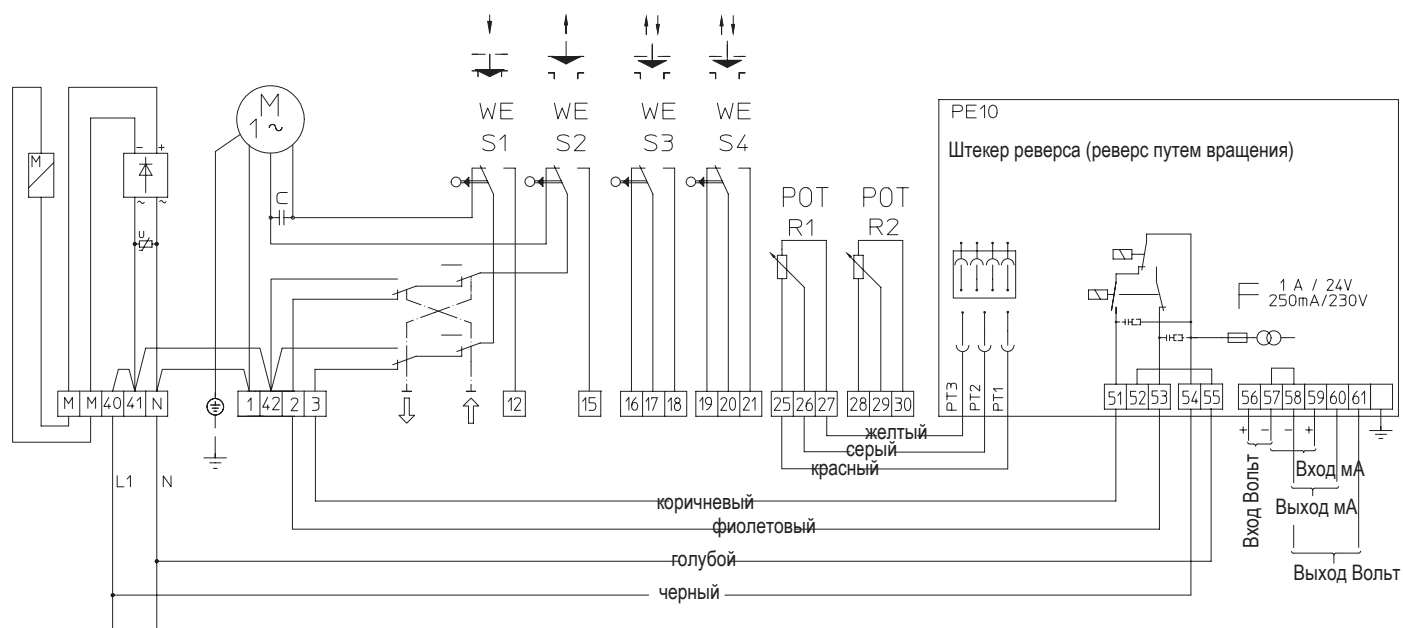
M
1~
C
U
WE S1
WE S2
WE S3
WE S4
POT R1
POT R2
PE10
Штекер реверса (реверс путем вращения)
1 A / 24V
250mA/230V
M M 40 41 N
1 42 2 3
12
15
16 17 18
19 20 21
25 26 27
28 29 30
PT3 PT2 PT1
51 52 53
54 55
56 57 58 59 60 61
L1 N
+ − − +
желтый
серый
красный
Вход Вольт
Вход мА
Выход мА
Выход Вольт
коричневый
фиолетовый
голубой
черный